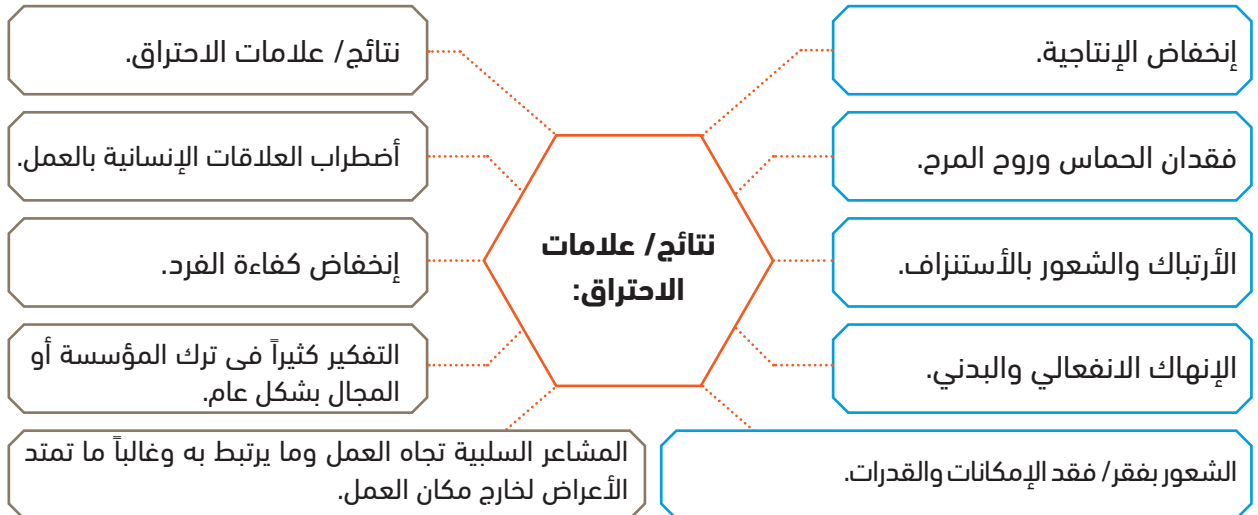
نتائج/ علامات الاحتراق:

إنخفاض الإنتاجية.

فقدان الحماس وروح المرح.

الأرتباك والشعور بالأستنزاف.

الإنهاك الانفعالي والبدني.

الشعور بفقر/ فقد الإمكانات والقدرات.

نتائج/ علامات الاحتراق.

أضطراب العلاقات الإنسانية بالعمل.

إنخفاض كفاءة الفرد.

التفكير كثيراً فى ترك المؤسسة أو المجال بشكل عام.

المشاعر السلبية تجاه العمل وما يرتبط به وغالباً ما تمتد الأعراض لخارج مكان العمل.